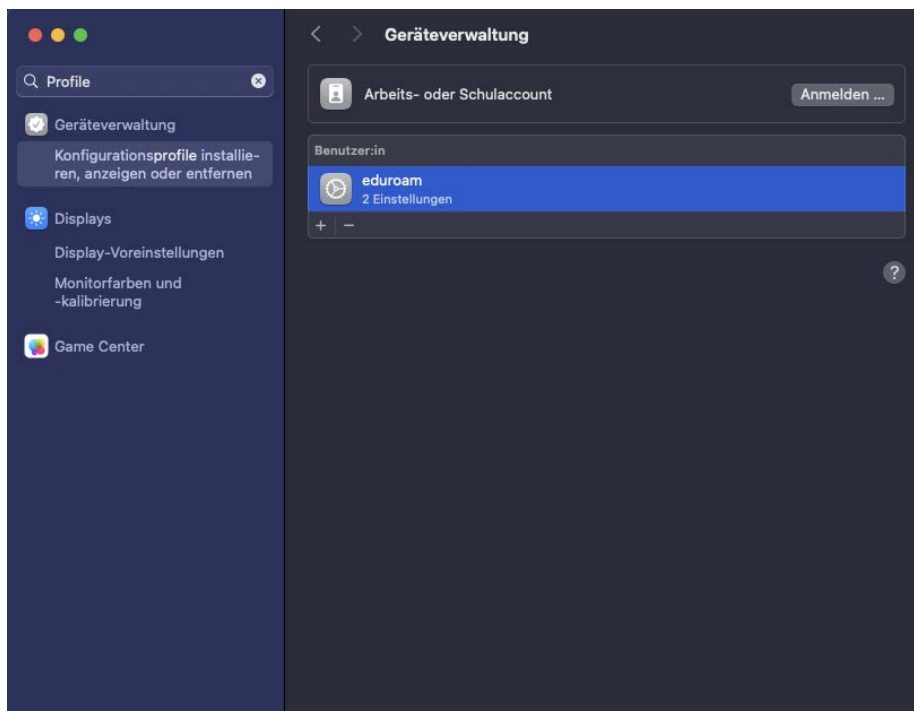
Profile

Geräteverwaltung

Konfigurationsprofile installieren, anzeigen oder entfernen

Displays

Display-Voreinstellungen

Monitorfarben und -kalibrierung

Game Center

Geräteverwaltung

Arbeits- oder Schulaccount

Anmelden ...

Benutzer:in

eduroam
2 Einstellungen

+ −

?